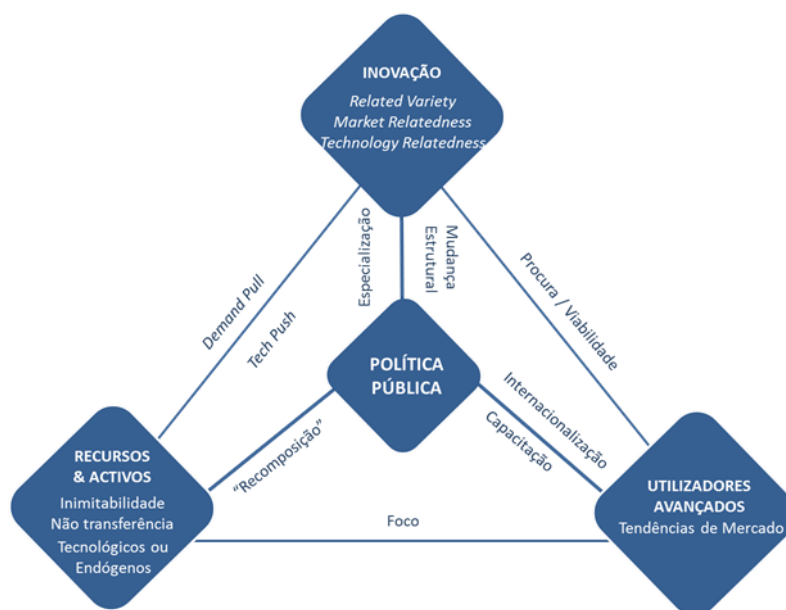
INOVAÇÃO
Related Variety
Market Relatedness
Technology Relatedness

Especialização

Mudança Estrutural

Demand Pull

Tech Push

Procura / Viabilidade

POLÍTICA PÚBLICA

Internacionalização

Capacitação

"Recomposição"

RECURSOS & ACTIVOS
Inimitabilidade
Não transferência
Tecnológicos ou Endógenos

Foco

UTILIZADORES AVANÇADOS
Tendências de Mercado